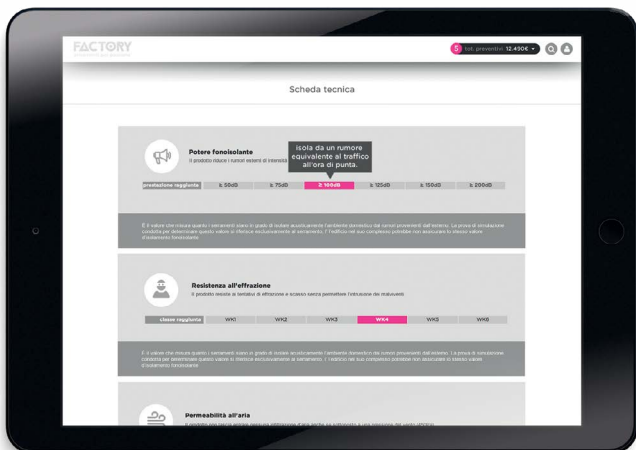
FACTORY

5 tot. preventivi 12.490€

Scheda tecnica

Potere fonoisolante
Il prodotto riduce i rumori esterni di intensità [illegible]

Isola da un rumore equivalente al traffico all'ora di punta.

| prestazione raggiunta | ≥ 50dB | ≥ 75dB | ≥ 100dB | ≥ 125dB | ≥ 150dB | ≥ 200dB |
|---|---|---|---|---|---|---|

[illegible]

Resistenza all'effrazione
Il prodotto resiste ai tentativi di effrazione e scasso senza permettere l'intrusione dei malviventi

| classe raggiunta | WK1 | WK2 | WK3 | WK4 | WK5 | WK6 |
|---|---|---|---|---|---|---|

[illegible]

Permeabilità all'aria
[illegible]